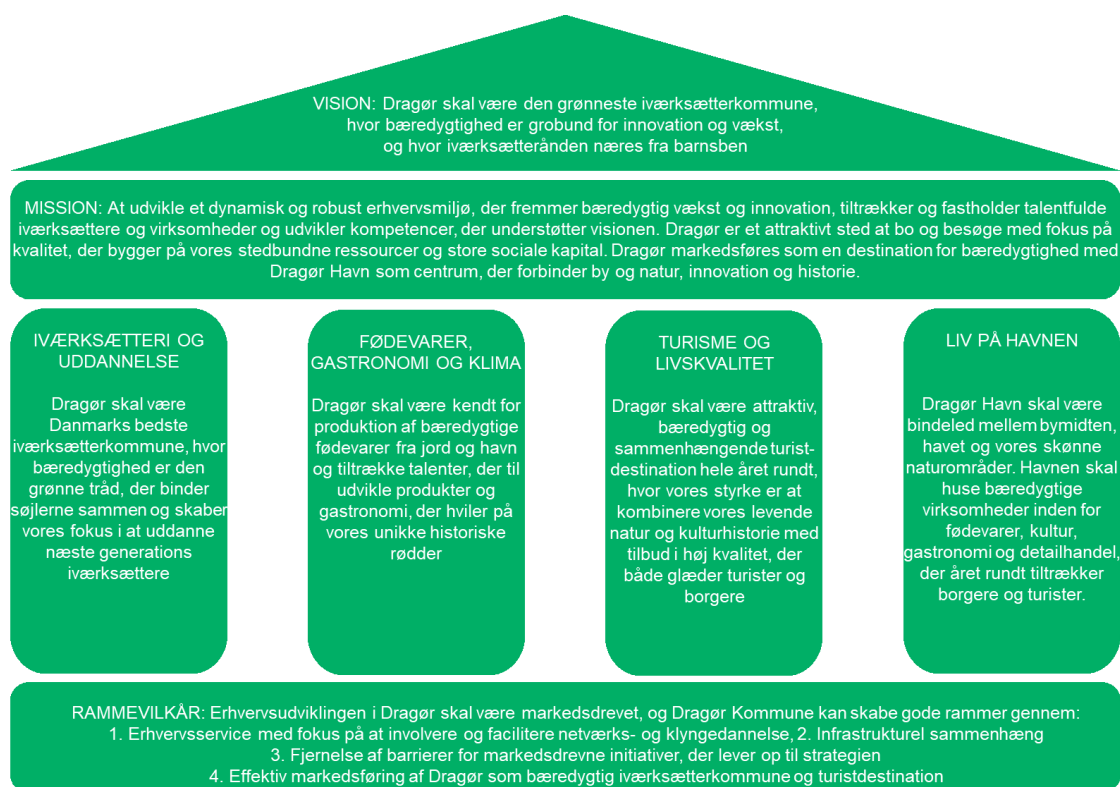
VISION: Dragør skal være den grønneste iværksætterkommune, hvor bæredygtighed er grobund for innovation og vækst, og hvor iværksætterånden næres fra barnsben

MISSION: At udvikle et dynamisk og robust erhvervsmiljø, der fremmer bæredygtig vækst og innovation, tiltrækker og fastholder talentfulde iværksættere og virksomheder og udvikler kompetencer, der understøtter visionen. Dragør er et attraktivt sted at bo og besøge med fokus på kvalitet, der bygger på vores stedbundne ressourcer og store sociale kapital. Dragør markedsføres som en destination for bæredygtighed med Dragør Havn som centrum, der forbinder by og natur, innovation og historie.

IVÆRKSÆTTERI OG UDDANNELSE

Dragør skal være Danmarks bedste iværksætterkommune, hvor bæredygtighed er den grønne tråd, der binder søjlerne sammen og skaber vores fokus i at uddanne næste generations iværksættere

FØDEVARER, GASTRONOMI OG KLIMA

Dragør skal være kendt for produktion af bæredygtige fødevarer fra jord og havn og tiltrække talenter, der til udvikle produkter og gastronomi, der hviler på vores unikke historiske rødder

TURISME OG LIVSKVALITET

Dragør skal være attraktiv, bæredygtig og sammenhængende turistdestination hele året rundt, hvor vores styrke er at kombinere vores levende natur og kulturhistorie med tilbud i høj kvalitet, der både glæder turister og borgere

LIV PÅ HAVNEN

Dragør Havn skal være bindeled mellem bymidten, havet og vores skønne naturområder. Havnen skal huse bæredygtige virksomheder inden for fødevarer, kultur, gastronomi og detailhandel, der året rundt tiltrækker borgere og turister.

RAMMEVILKÅR: Erhvervsudviklingen i Dragør skal være markedsdrevet, og Dragør Kommune kan skabe gode rammer gennem:
1. Erhvervsservice med fokus på at involvere og facilitere netværks- og klyngedannelse, 2. Infrastrukturel sammenhæng
3. Fjernelse af barrierer for markedsdrevne initiativer, der lever op til strategien
4. Effektiv markedsføring af Dragør som bæredygtig iværksætterkommune og turistdestination